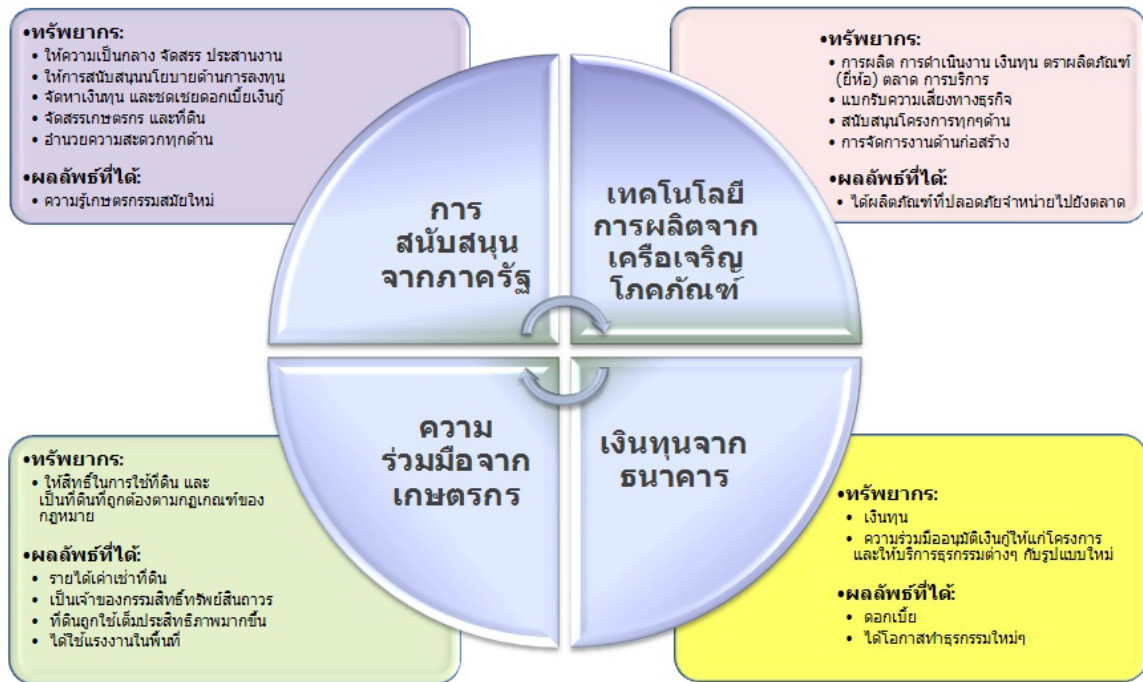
•ทรัพยากร:
• ให้ความเป็นกลาง จัดสรร ประสานงาน
• ให้การสนับสนุนนโยบายด้านการลงทุน
• จัดหาเงินทุน และชดเชยดอกเบี้ยเงินกู้
• จัดสรรเกษตรกร และที่ดิน
• อำนวยความสะดวกทุกด้าน

•ผลลัพธ์ที่ได้:
• ความรู้เกษตรกรรมสมัยใหม่

•ทรัพยากร:
• การผลิต การดำเนินงาน เงินทุน ตราผลิตภัณฑ์ (ยี่ห้อ) ตลาด การบริการ
• แบกรับความเสี่ยงทางธุรกิจ
• สนับสนุนโครงการทุกด้าน
• การจัดการงานด้านก่อสร้าง

•ผลลัพธ์ที่ได้:
• ได้ผลิตภัณฑ์ที่ปลอดภัยจำหน่ายไปยังตลาด

การสนับสนุนจากภาครัฐ

เทคโนโลยีการผลิตจากเครือเจริญโภคภัณฑ์

ความร่วมมือจากเกษตรกร

เงินทุนจากธนาคาร

•ทรัพยากร:
• ให้สิทธิ์ในการใช้ที่ดิน และเป็นที่ดินที่ถูกต้องตามกฎเกณฑ์ของกฎหมาย

•ผลลัพธ์ที่ได้:
• รายได้ค่าเช่าที่ดิน
• เป็นเจ้าของกรรมสิทธิ์ทรัพย์สินถาวร
• ที่ดินถูกใช้เต็มประสิทธิภาพมากขึ้น
• ได้ใช้แรงงานในพื้นที่

•ทรัพยากร:
• เงินทุน
• ความร่วมมืออนุมัติเงินกู้ให้แก่โครงการ และให้บริการธุรกรรมต่างๆ กับรูปแบบใหม่

•ผลลัพธ์ที่ได้:
• ดอกเบี้ย
• ได้โอกาสทำธุรกรรมใหม่ๆ